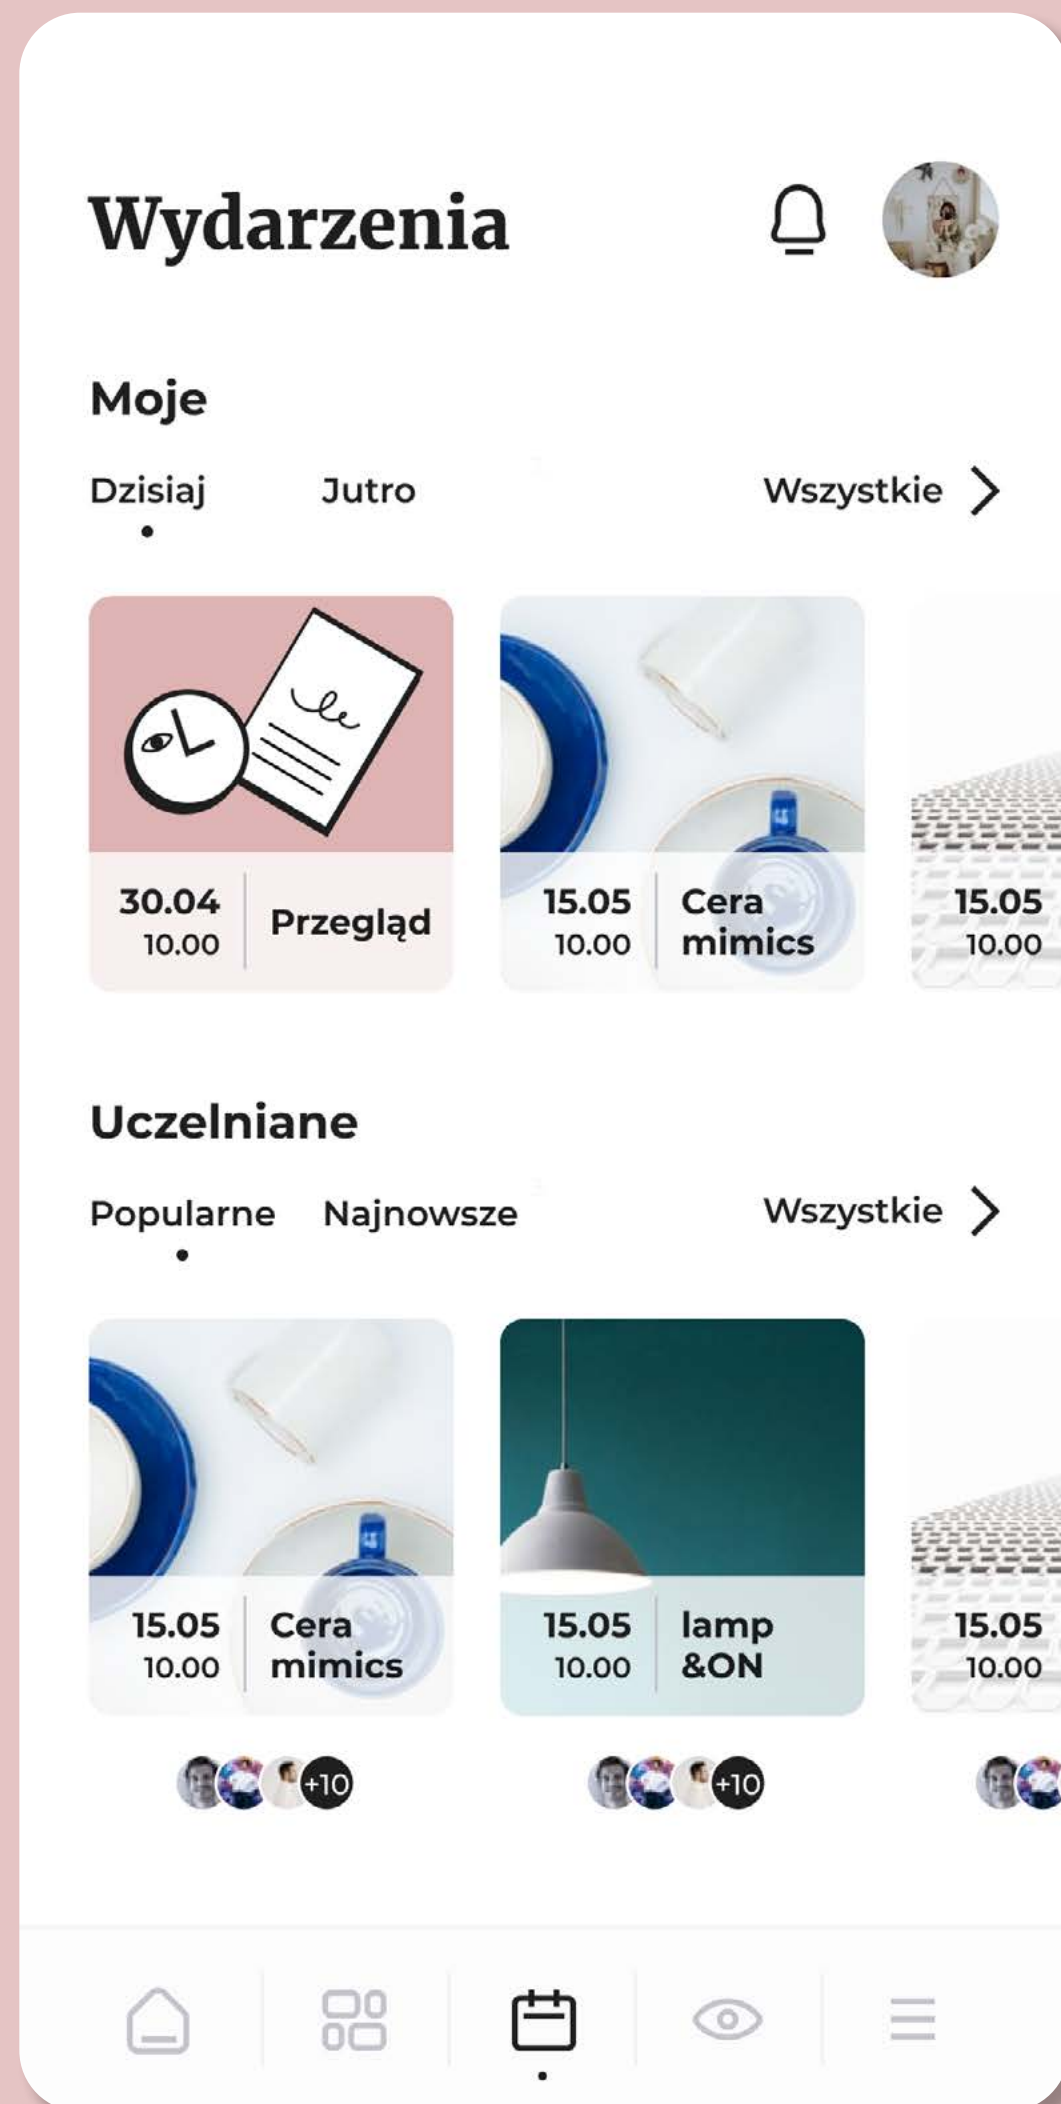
Wydarzenia

Moje

Dzisiaj Jutro Wszystkie

30.04 10.00 Przegląd

15.05 10.00 Cera mimics

15.05 10.00

Uczelniane

Popularne Najnowsze Wszystkie

15.05 10.00 Cera mimics

+10

15.05 10.00 lamp &ON

+10

15.05 10.00